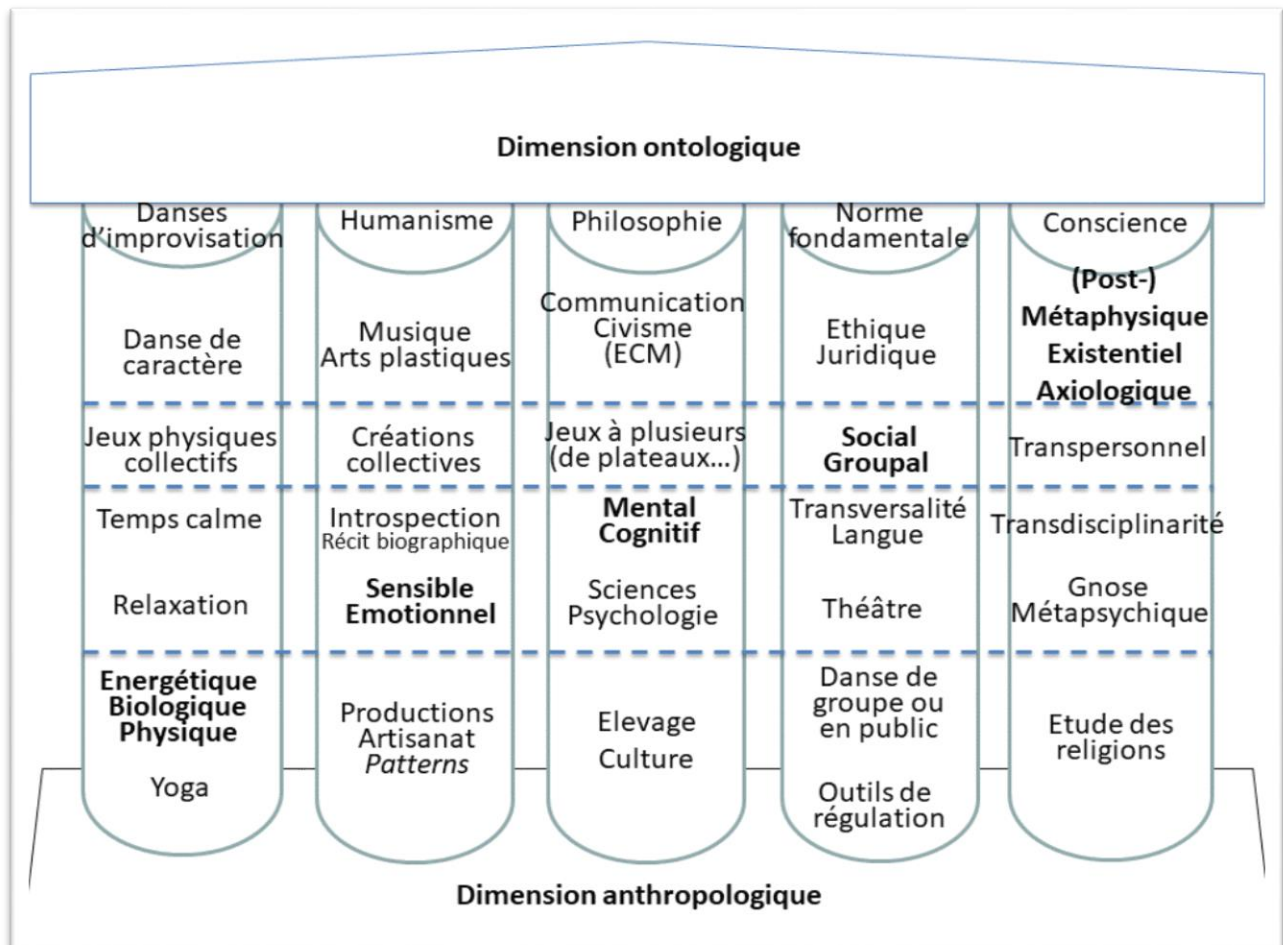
Dimension ontologique

Danses d'improvisation

Danse de caractère

Jeux physiques collectifs

Temps calme

Relaxation

**Energétique Biologique Physique**

Yoga

Humanisme

Musique Arts plastiques

Créations collectives

Introspection Récit biographique

**Sensible Emotionnel**

Productions Artisanat *Patterns*

Philosophie

Communication Civisme (ECM)

Jeux à plusieurs (de plateaux…)

**Mental Cognitif**

Sciences Psychologie

Elevage Culture

Norme fondamentale

Ethique Juridique

**Social Groupal**

Transversalité Langue

Théâtre

Danse de groupe ou en public

Outils de régulation

Conscience

**(Post-) Métaphysique Existentiel Axiologique**

Transpersonnel

Transdisciplinarité

Gnose Métapsychique

Etude des religions

Dimension anthropologique